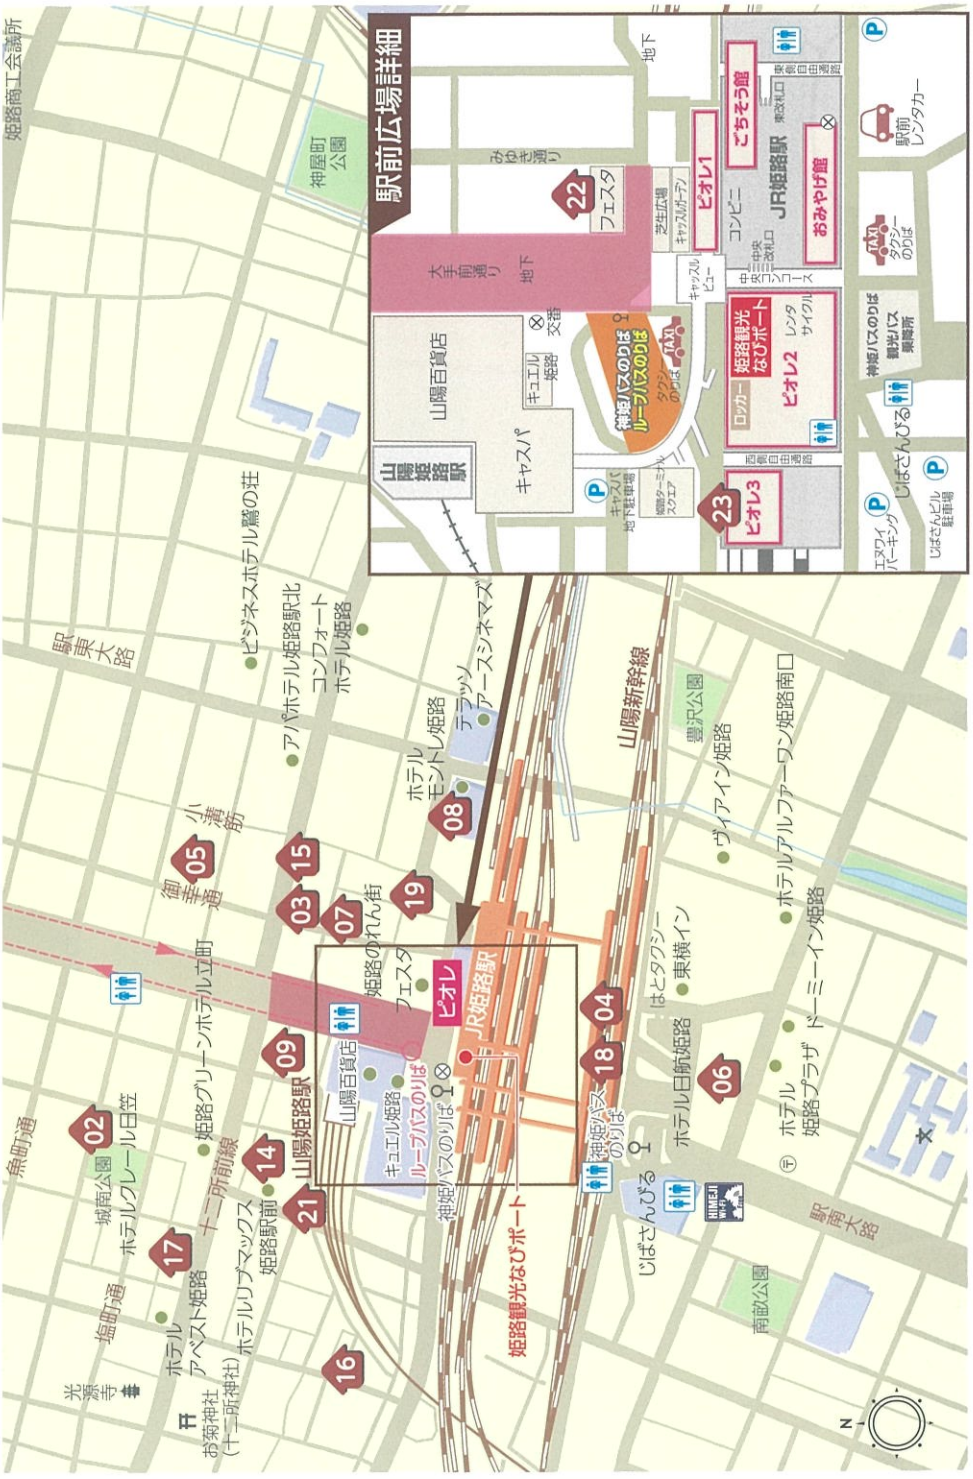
姫路商工会議所

駅前広場詳細

神屋町公園

大手前通り
地下
山陽百貨店
キュエル姫路
交番
キャスパ
山陽姫路駅
神姫バスのりば
ループバスのりば
タクシーのりば
姫路ターミナルスクエア
キャスパ地下駐車場
22
フェスタ
みゆき通り
地下
芝生広場
キャッスルガーデン
キャッスルビュー
ピオレ1
コンビニ
中央改札口
中央コンコース
ピオレ2
姫路観光なびポート
レンタサイクル
ロッカー
西側自由通路
23
ピオレ3
エヌワイパーキング
じばさんビル駐車場
じばさんびる
観光バス乗降所
神姫バスのりば
タクシーのりば
JR姫路駅
東改札口
ごちそう館
おみやげ館
東側自由通路
駅前レンタカー

駅東大路
ビジネスホテル鷺の荘
アパホテル姫路駅北
コンフォートホテル姫路
テラッソ
アースシネマズ
ホテルモントレ姫路
08
小溝筋
05
御幸通
15
03
07
19
姫路のれん街
フェスタ
ピオレ
JR姫路駅
山陽新幹線
豊沢公園
ヴィアイン姫路
ホテルアルファーワン姫路南口
魚町通
02
城南公園
ホテルクレール日笠
姫路グリーンホテル立町
09
山陽百貨店
キュエル姫路
ループバスのりば
神姫バスのりば
山陽姫路駅
十二所前線
14
17
ホテルリブマックス姫路駅前
21
04
18
神姫バスのりば
はとタクシー
東横イン
ホテル日航姫路
06
ホテル姫路プラザ
ドーミーイン姫路
塩町通
ホテルアベスト姫路
じばさんびる
HIMEJI Wi-Fi
駅南大路
姫路観光なびポート
光源寺
16
お菊神社(十二所神社)
南畝公園
N